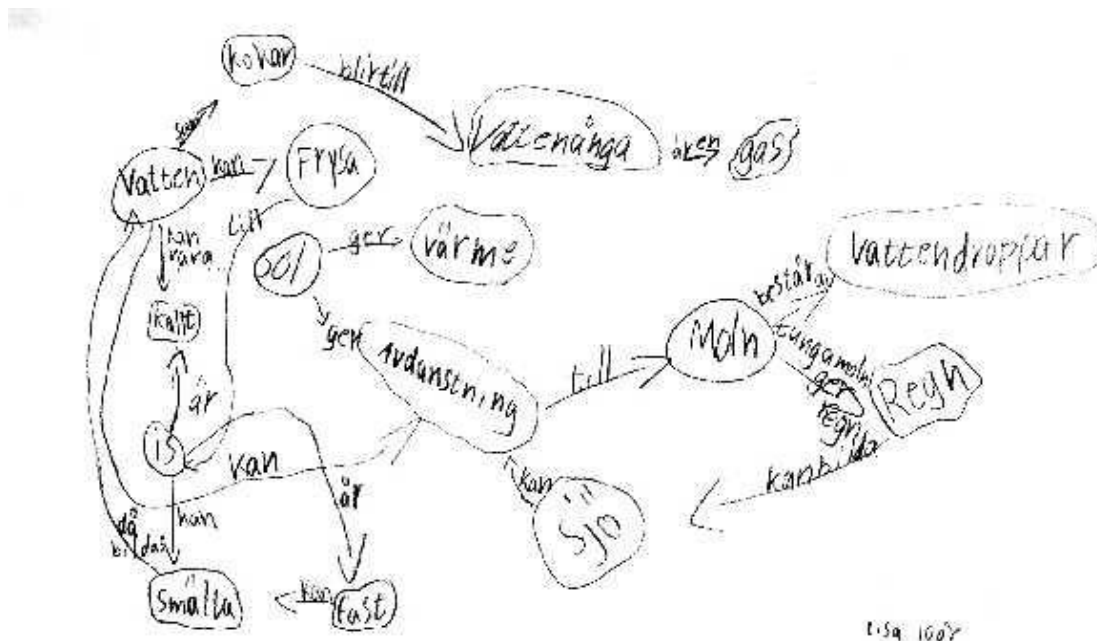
kokar
blir till
Vattenånga
även
gas
Vatten
kan
kan
Frysa
till
Sol
ger
värme
Vattendroppar
kan vara
kallt
är
ger
Avdunstning
till
Moln
består av
tunga moln
ger
regn
Regn
is
kan
är
kan
Sjö
kan bilda
då
bildas
kan
Smälta
kan
fast
Lisa 100%